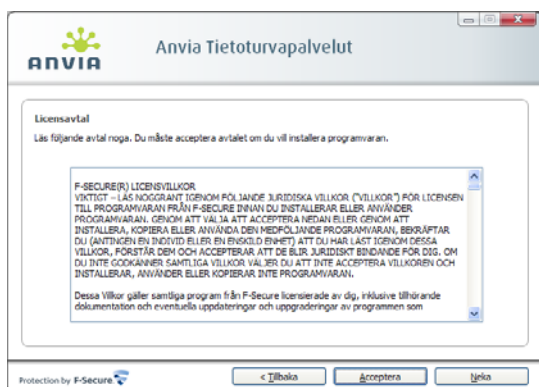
ANVIA

Anvia Tietoturvapalvelut

Licensavtal

Läs följande avtal noga. Du måste acceptera avtalet om du vill installera programvaran.

F-SECURE(R) LICENSVILLKOR
VIKTIGT – LÄS NOGGRANT IGENOM FÖLJANDE JURIDISKA VILLKOR ("VILLKOR") FÖR LICENSEN TILL PROGRAMVARAN FRÅN F-SECURE INNAN DU INSTALLERAR ELLER ANVÄNDER PROGRAMVARAN. GENOM ATT VÄLJA ATT ACCEPTERA NEDAN ELLER GENOM ATT INSTALLERA, KOPIERA ELLER ANVÄNDA DEN MEDFÖLJANDE PROGRAMVARAN, BEKRÄFTAR DU (ANTINGEN EN INDIVID ELLER EN ENSKILD ENHET) ATT DU HAR LÄST IGENOM DESSA VILLKOR, FÖRSTÅR DEM OCH ACCEPTERAR ATT DE BLIR JURIDISKT BINDANDE FÖR DIG. OM DU INTE GODKÄNNER SAMTLIGA VILLKOR VÄLJER DU ATT INTE ACCEPTERA VILLKOREN OCH INSTALLERAR, ANVÄNDER ELLER KOPIERAR INTE PROGRAMVARAN.

Dessa Villkor gäller samtliga program från F-Secure licensierade av dig, inklusive tillhörande dokumentation och eventuella uppdateringar och uppgraderingar av programmen som

Protection by F-Secure

< Tillbaka

Acceptera

Neka